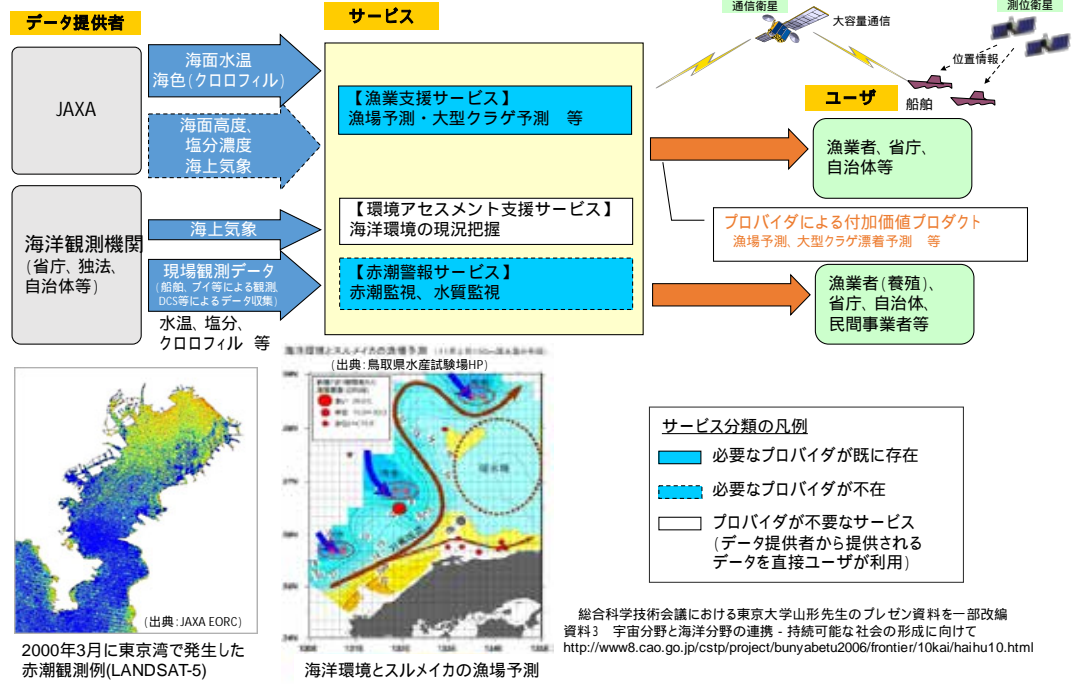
データ提供者

JAXA

海面水温
海色(クロロフィル)

海面高度、
塩分濃度
海上気象

海洋観測機関
(省庁、独法、
自治体等)

海上気象

現場観測データ
(船舶、ブイ等による観測、
DCS等によるデータ収集)

水温、塩分、
クロロフィル 等

サービス

【漁業支援サービス】
漁場予測・大型クラゲ予測 等

【環境アセスメント支援サービス】
海洋環境の現況把握

【赤潮警報サービス】
赤潮監視、水質監視

通信衛星
大容量通信
測位衛星
位置情報
船舶

ユーザ

漁業者、省庁、
自治体等

プロバイダによる付加価値プロダクト
漁場予測、大型クラゲ漂着予測 等

漁業者(養殖)、
省庁、自治体、
民間事業者等

(出典:JAXA EORC)

2000年3月に東京湾で発生した
赤潮観測例(LANDSAT-5)

(出典:鳥取県水産試験場HP)

海洋環境とスルメイカの漁場予測

サービス分類の凡例
必要なプロバイダが既に存在
必要なプロバイダが不在
プロバイダが不要なサービス
(データ提供者から提供される
データを直接ユーザが利用)

総合科学技術会議における東京大学山形先生のプレゼン資料を一部改編
資料3 宇宙分野と海洋分野の連携 - 持続可能な社会の形成に向けて
http://www8.cao.go.jp/cstp/project/bunyabetu2006/frontier/10kai/haihu10.html